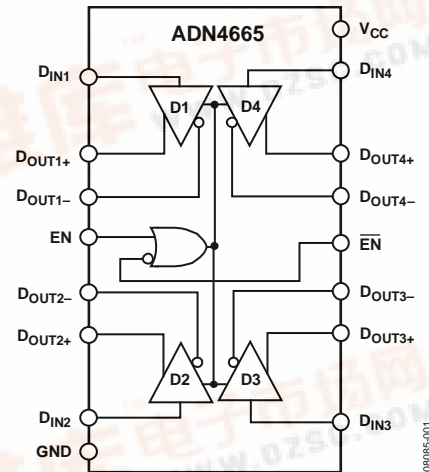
ADN4665

$V_{CC}$

$D_{IN1}$

$D_{IN4}$

D1

D4

$D_{OUT1+}$

$D_{OUT4+}$

$D_{OUT1-}$

$D_{OUT4-}$

EN

$\overline{EN}$

$D_{OUT2-}$

$D_{OUT3-}$

$D_{OUT2+}$

$D_{OUT3+}$

D2

D3

$D_{IN2}$

$D_{IN3}$

GND

09085-001

WWW.DZSC.COM